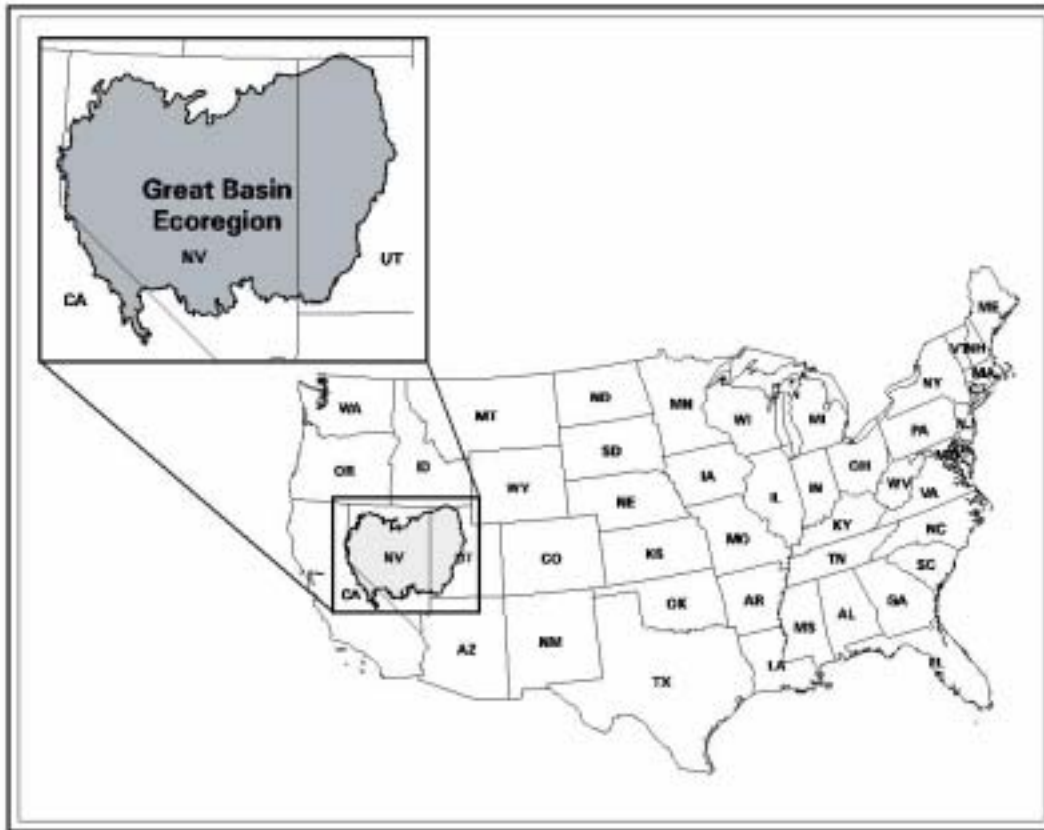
Great Basin Ecoregion

NV

UT

CA

ME

VT NH

MA

NY

NJ

PA

WA

MT

ND

MN

WI

MI

OR

ID

SD

IA

OH

WY

NE

IL

IN

WV

VA

NV

UT

CO

KS

MO

KY

NC

CA

TN

SC

OK

AR

AL

GA

MS

AZ

NM

TX

LA

FL